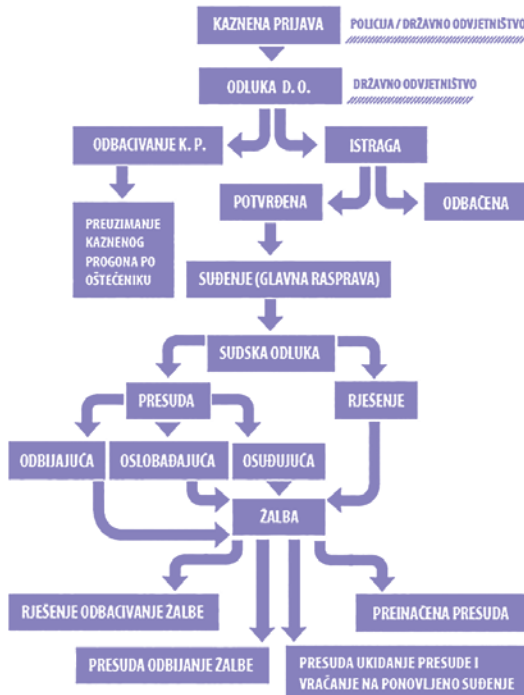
KAZNENA PRIJAVA

POLICIJA / DRŽAVNO ODVJETNIŠTVO

ODLUKA D. O.

DRŽAVNO ODVJETNIŠTVO

ODBACIVANJE K. P.

ISTRAGA

PREUZIMANJE KAZNENOG PROGONA PO OŠTEĆENIKU

POTVRĐENA

ODBAČENA

SUĐENJE (GLAVNA RASPRAVA)

SUDSKA ODLUKA

PRESUDA

RJEŠENJE

ODBIJAJUĆA

OSLOBAĐAJUĆA

OSUĐUJUĆA

ŽALBA

RJEŠENJE ODBACIVANJE ŽALBE

PREINAČENA PRESUDA

PRESUDA ODBIJANJE ŽALBE

PRESUDA UKIDANJE PRESUDE I VRAĆANJE NA PONOVLJENO SUĐENJE